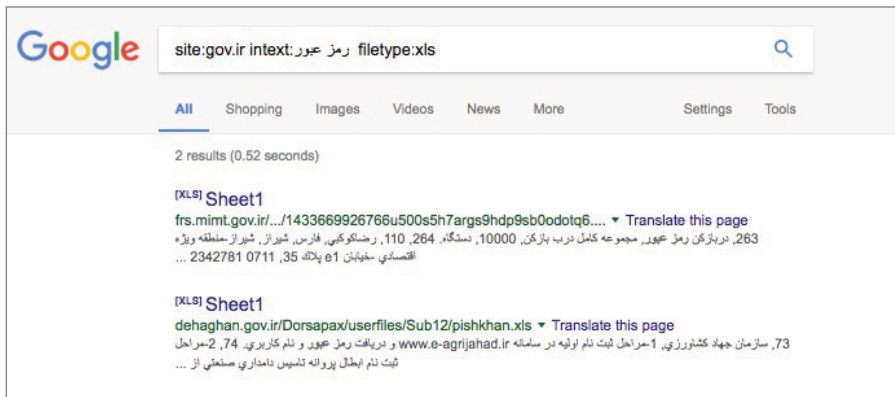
Google

site:gov.ir intext:رمز عبور filetype:xls

All Shopping Images Videos News More Settings Tools

2 results (0.52 seconds)

[XLS] Sheet1
frs.mimt.gov.ir/.../1433669926766u500s5h7args9hdp9sb0odotq6.... ▾ Translate this page
263, دربازکن رمز عبور, مجموعه کامل درب بازکن, 10000, دستگاه, 264, 110, رضاکوکبي, فارس, شيراز, شيراز-منطقه ويژه اقتصادي -خيابان e1 پلاك 35, 0711 2342781 ...

[XLS] Sheet1
dehaghan.gov.ir/Dorsapax/userfiles/Sub12/pishkhan.xls ▾ Translate this page
73, سازمان جهاد کشاورزي, 1-مراحل ثبت نام اوليه در سامانه www.e-agrijahad.ir و دريافت رمز عبور و نام کاربري. 74, 2-مراحل ثبت نام ابطال پروانه تاسيس دامداري صنعتي از ...